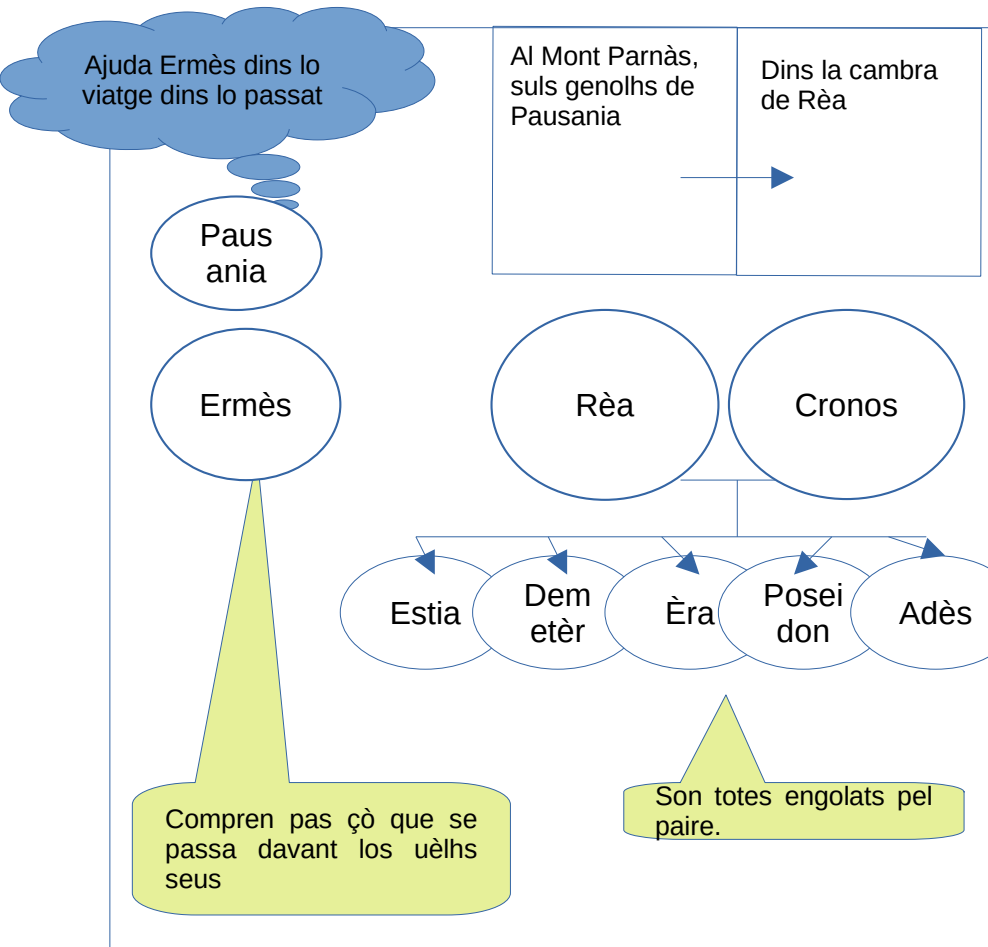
Ajuda Ermès dins lo viatge dins lo passat

Al Mont Parnàs, suls genolhs de Pausania

Dins la cambra de Rèa

Paus ania

Ermès

Rèa

Cronos

Estia

Dem etèr

Èra

Posei don

Adès

Compren pas çò que se passa davant los uèlhs seus

Son totes engolats pel paire.